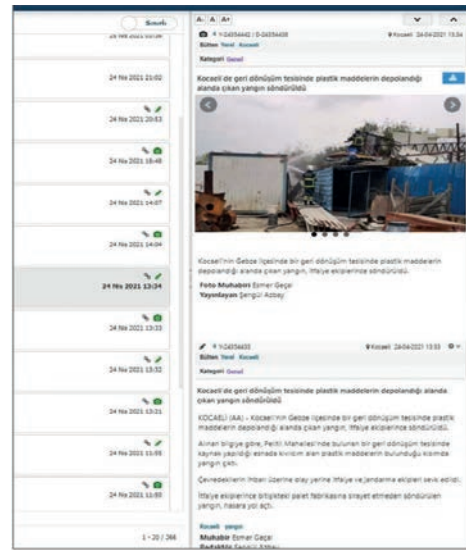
Search

24 Nis 2021 21:02

24 Nis 2021 20:53

24 Nis 2021 18:48

24 Nis 2021 14:07

24 Nis 2021 14:04

24 Nis 2021 13:34

24 Nis 2021 13:33

24 Nis 2021 13:32

24 Nis 2021 13:31

24 Nis 2021 11:55

24 Nis 2021 11:50

1 - 20 / 266

A- A A+

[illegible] / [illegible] Kocaeli 24-04-2021 13:34

Bülten Yerel Kocaeli

Kategori Genel

Kocaeli'de geri dönüşüm tesisinde plastik maddelerin depolandığı alanda çıkan yangın söndürüldü

Kocaeli'nin Gebze ilçesinde bir geri dönüşüm tesisinde plastik maddelerin depolandığı alanda çıkan yangın, itfaiye ekiplerince söndürüldü.

Foto Muhabiri Esmer Geçe

Yayınlayan Şengül Abbey

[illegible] Kocaeli 24-04-2021 13:33

Bülten Yerel Kocaeli

Kategori Genel

Kocaeli'de geri dönüşüm tesisinde plastik maddelerin depolandığı alanda çıkan yangın söndürüldü

KOCAELİ (AA) - Kocaeli'nin Gebze ilçesinde bir geri dönüşüm tesisinde plastik maddelerin depolandığı alanda çıkan yangın, itfaiye ekiplerince söndürüldü.

Alınan bilgiye göre, Pelitli Mahallesi'nde bulunan bir geri dönüşüm tesisinde kaynak yapıldığı esnada kıvılcım alan plastik maddelerin bulunduğu kısımda yangın çıktı.

Çevredekilerin ihbarı üzerine olay yerine itfaiye ve jandarma ekipleri sevk edildi.

İtfaiye ekiplerince bitişikteki palet fabrikasına sirayet etmeden söndürülen yangın, hasara yol açtı.

Kocaeli yangın

Muhabir Esmer Geçe

Redaktör Şengül Abbey